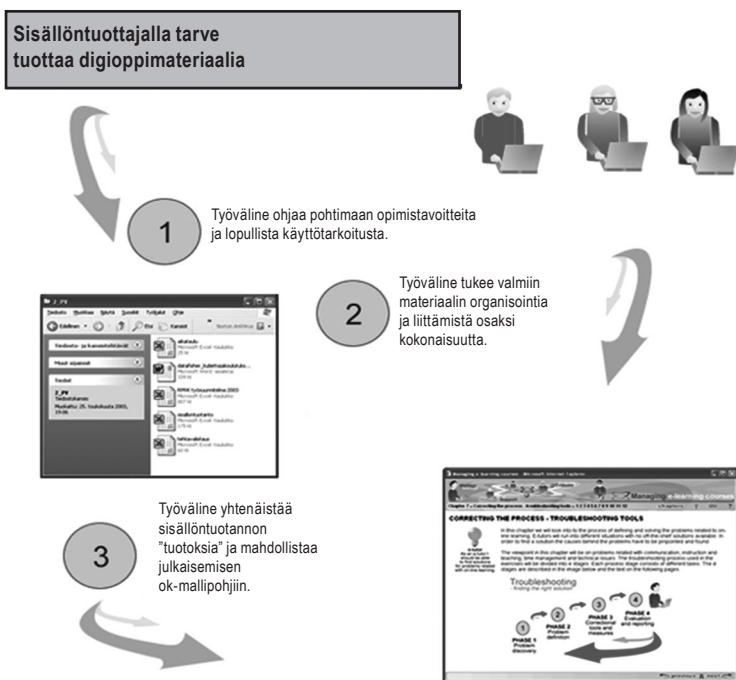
Sisällöntuottajalla tarve tuottaa digioppimateriaalia

1

Työväline ohjaa pohtimaan opimistavoitteita ja lopullista käyttötarkoitusta.

2

Työväline tukee valmiin materiaalin organisointia ja liittämistä osaksi kokonaisuutta.

3

Työväline yhtenäistää sisällöntuotannon "tuotoksia" ja mahdollistaa julkaisemisen ok-mallipohjiin.

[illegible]

Tiedosto Muokkaa Näytä Suosikit Työkalut Ohje

Edellinen Etsi Kansiot

Tiedosto- ja kansiotehtävät

Muut sijainnit

Tiedot

Muokattu: 25. toukokuuta 2005, 20:06

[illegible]

Microsoft Excel -laskenta

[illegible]

Microsoft Word -asiakirja

APRK työsuunnitelma 2005

Microsoft Excel -laskenta

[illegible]

Microsoft Excel -laskenta

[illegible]

Microsoft Excel -laskenta

Managing e-learning courses - Microsoft Internet Explorer

Managing e-learning courses

CORRECTING THE PROCESS - TROUBLESHOOTING TOOLS

In this chapter we will look into the process of defining and solving the problems related to online learning. E-tutors will run into different situations with no off-the-shelf solutions available. In order to find a solution the causes behind the problems have to be pinpointed and found.

The viewpoint in this chapter will be on problems related with communication, instruction and teaching, time management and technical issues. The troubleshooting process used in the exercises will be divided into 4 stages. Each process stage consists of different tasks. The 4 stages are described in the image below and the text on the following pages.

Troubleshooting
- finding the right solution

PHASE 1
Problem discovery

PHASE 2
Problem definition

PHASE 3
Correctional tools and measures

PHASE 4
Evaluation and reporting